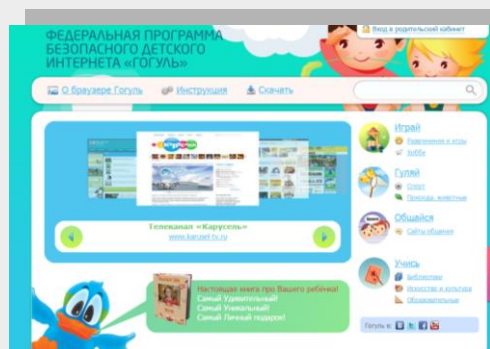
ФЕДЕРАЛЬНАЯ ПРОГРАММА БЕЗОПАСНОГО ДЕТСКОГО ИНТЕРНЕТА «ГОГУЛЬ»

Вход в родительский кабинет

О браузере Гогуль   Инструкция   Скачать

Телеканал «Карусель»
www.karusel-tv.ru

Играй
Развлечения и игры
Хобби

Гуляй
Спорт
Природа, животные

Общайся
Сайты общения

Учись
Библиотеки
Искусство и культура
Образовательные

Настоящая книга про Вашего ребенка!
Самый Удивительный!
Самый Уникальный!
Самый Личный подарок!

Гогуль в: